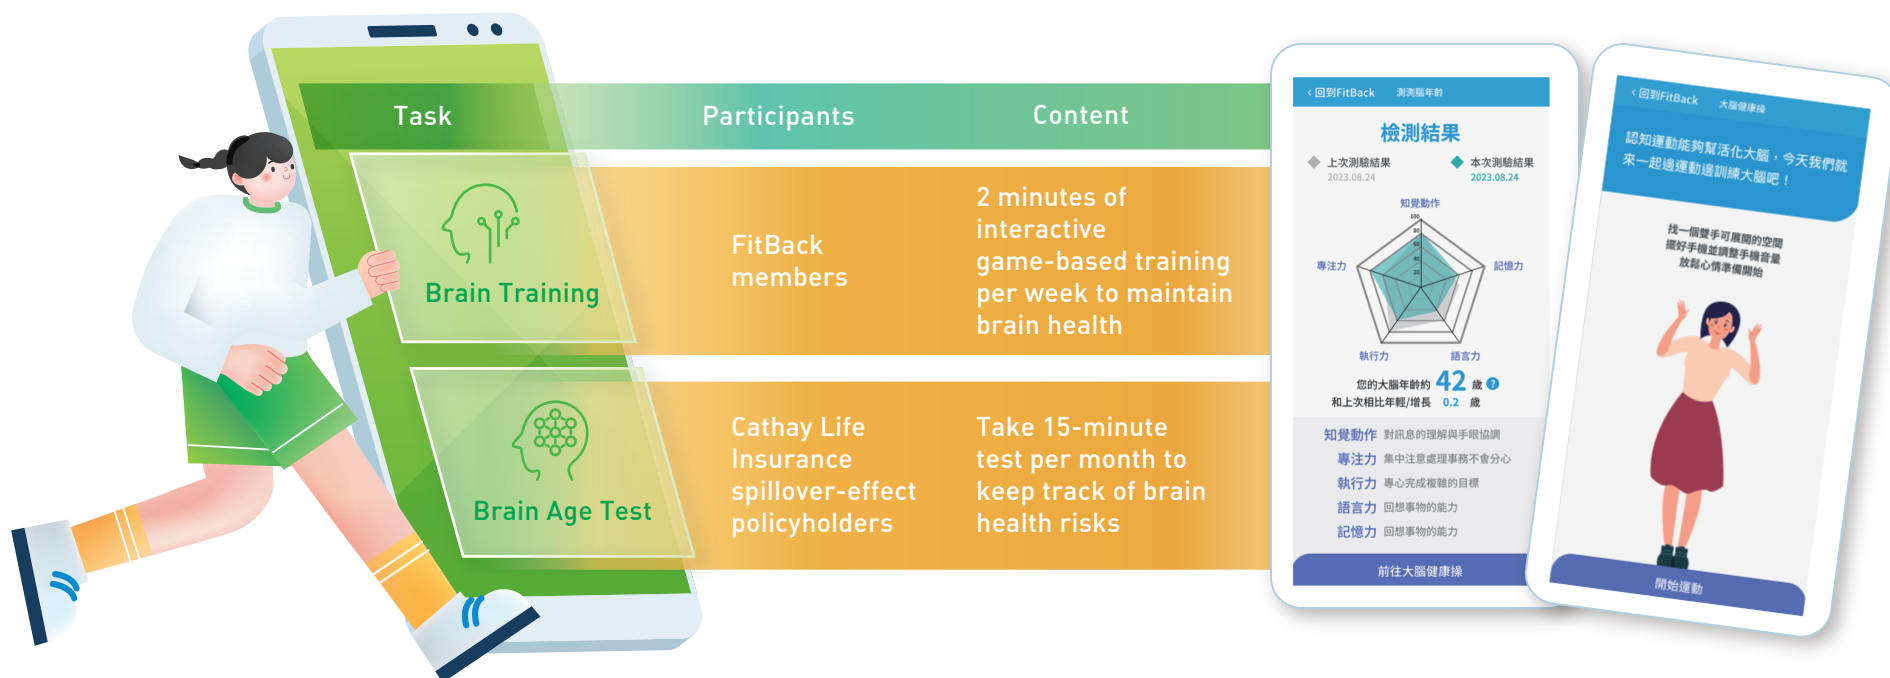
| Task | Participants | Content |
|---|---|---|
| Brain Training | FitBack members | 2 minutes of interactive game-based training per week to maintain brain health |
| Brain Age Test | Cathay Life Insurance spillover-effect policyholders | Take 15-minute test per month to keep track of brain health risks |

‹ 回到FitBack 測測腦年齡

檢測結果

上次測驗結果 2023.08.24
本次測驗結果 2023.08.24

知覺動作
100
80
60
40
20
專注力
記憶力
執行力
語言力

您的大腦年齡約 42 歲
和上次相比年輕/增長 0.2 歲

知覺動作 對訊息的理解與手眼協調
專注力 集中注意處理事務不會分心
執行力 專心完成複雜的目標
語言力 回想事物的能力
記憶力 回想事物的能力

前往大腦健康操

‹ 回到FitBack 大腦健康操

認知運動能夠幫活化大腦，今天我們就來一起邊運動邊訓練大腦吧！

找一個雙手可展開的空間
擺好手機並調整手機音量
放鬆心情準備開始

開始運動